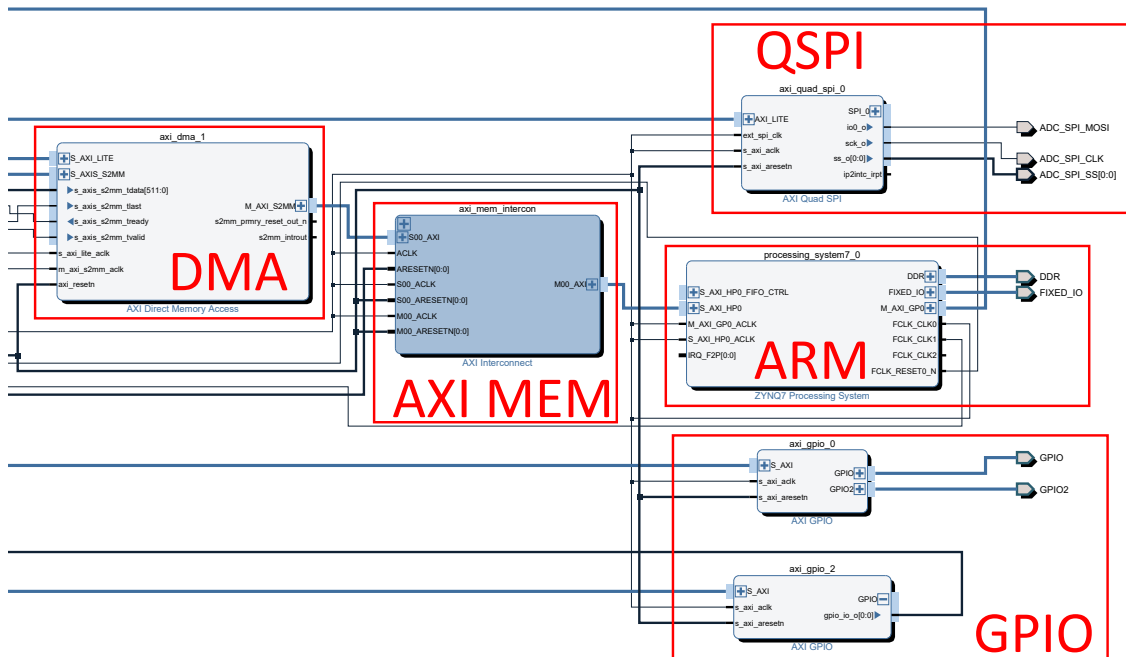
QSPI

axi_quad_spi_0
AXI_LITE
ext_spi_clk
s_axi_aclk
s_axi_aresetn
SPI_0
io0_o
sck_o
ss_o[0:0]
ip2intc_irpt
AXI Quad SPI

ADC_SPI_MOSI
ADC_SPI_CLK
ADC_SPI_SS[0:0]

axi_dma_1
S_AXI_LITE
S_AXIS_S2MM
s_axis_s2mm_tdata[511:0]
s_axis_s2mm_tlast
s_axis_s2mm_tready
s_axis_s2mm_tvalid
s_axi_lite_aclk
m_axi_s2mm_aclk
axi_resetn
M_AXI_S2MM
s2mm_prmry_reset_out_n
s2mm_introut
AXI Direct Memory Access

DMA

axi_mem_intercon
S00_AXI
ACLK
ARESETN[0:0]
S00_ACLK
S00_ARESETN[0:0]
M00_ACLK
M00_ARESETN[0:0]
M00_AXI
AXI Interconnect

AXI MEM

processing_system7_0
S_AXI_HP0_FIFO_CTRL
S_AXI_HP0
M_AXI_GP0_ACLK
S_AXI_HP0_ACLK
IRQ_F2P[0:0]
DDR
FIXED_IO
M_AXI_GP0
FCLK_CLK0
FCLK_CLK1
FCLK_CLK2
FCLK_RESET0_N
ZYNQ7 Processing System

ARM

DDR
FIXED_IO

axi_gpio_0
S_AXI
s_axi_aclk
s_axi_aresetn
GPIO
GPIO2
AXI GPIO

GPIO
GPIO2

axi_gpio_2
S_AXI
s_axi_aclk
s_axi_aresetn
GPIO
gpio_io_o[0:0]
AXI GPIO

GPIO